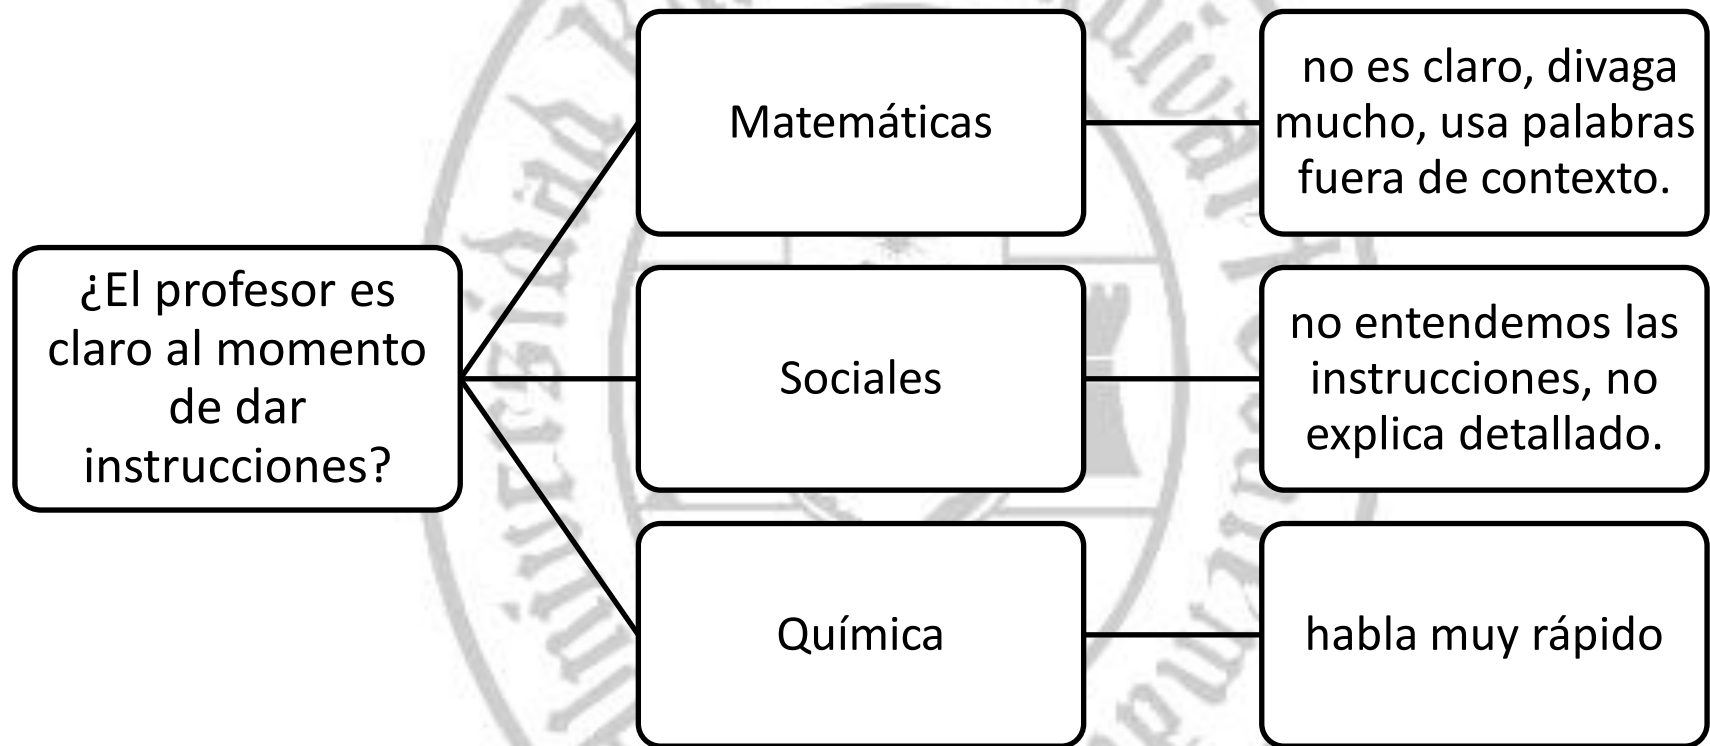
¿El profesor es claro al momento de dar instrucciones?

Matemáticas

no es claro, divaga mucho, usa palabras fuera de contexto.

Sociales

no entendemos las instrucciones, no explica detallado.

Química

habla muy rápido